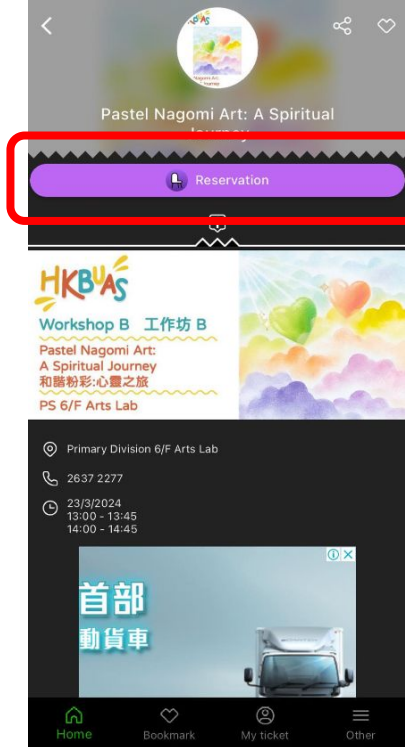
HKBUAS

Nagomi Art Journey

Pastel Nagomi Art: A Spiritual Journey

Reservation

HKBUAS

Workshop B 工作坊 B

Pastel Nagomi Art: A Spiritual Journey
和諧粉彩:心靈之旅

PS 6/F Arts Lab

Primary Division 6/F Arts Lab

2637 2277

23/3/2024
13:00 - 13:45
14:00 - 14:45

首部
動貨車

Home
Bookmark
My ticket
Other